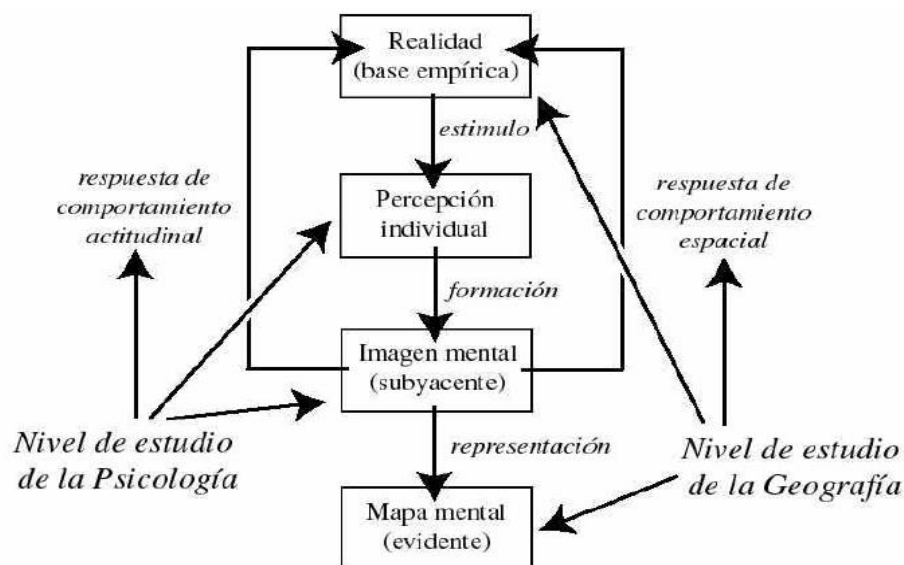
Realidad (base empírica)

estimulo

Percepción individual

formación

Imagen mental (subyacente)

representación

Mapa mental (evidente)

respuesta de comportamiento actitudinal

respuesta de comportamiento espacial

Nivel de estudio de la Psicología

Nivel de estudio de la Geografía